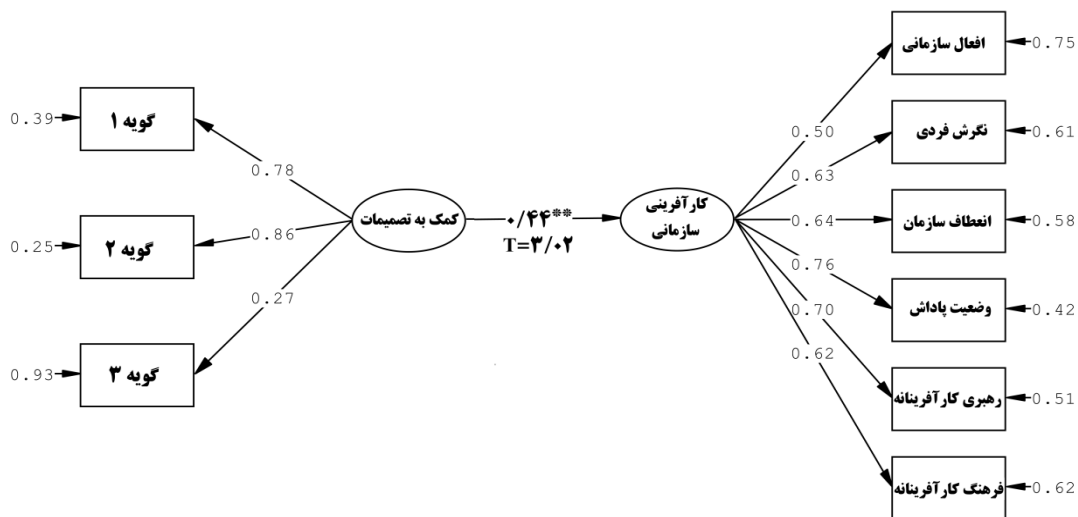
0.39 گویه ۱
0.25 گویه ۲
0.93 گویه ۳

0.78
0.86
0.27

کمک به تصمیمات

**۰/۴۴
T=۳/۰۲

کارآفرینی سازمانی

0.50
0.63
0.64
0.76
0.70
0.62

افعال سازمانی 0.75
نگرش فردی 0.61
انعطاف سازمان 0.58
وضعیت پاداش 0.42
رهبری کارآفرینانه 0.51
فرهنگ کارآفرینانه 0.62